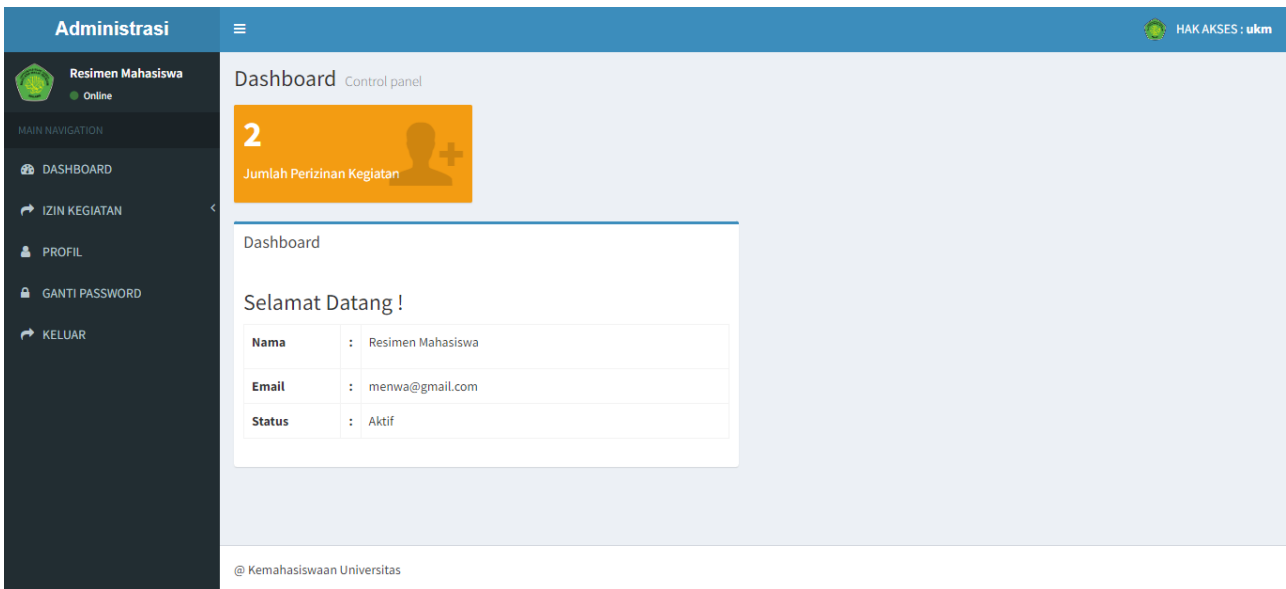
Administrasi

HAK AKSES : ukm

Resimen Mahasiswa
Online

MAIN NAVIGATION

DASHBOARD

IZIN KEGIATAN

PROFIL

GANTI PASSWORD

KELUAR

Dashboard Control panel

2
Jumlah Perizinan Kegiatan

Dashboard

Selamat Datang !

| Nama | : | Resimen Mahasiswa |
|---|---|---|
| Email | : | menwa@gmail.com |
| Status | : | Aktif |

@ Kemahasiswaan Universitas